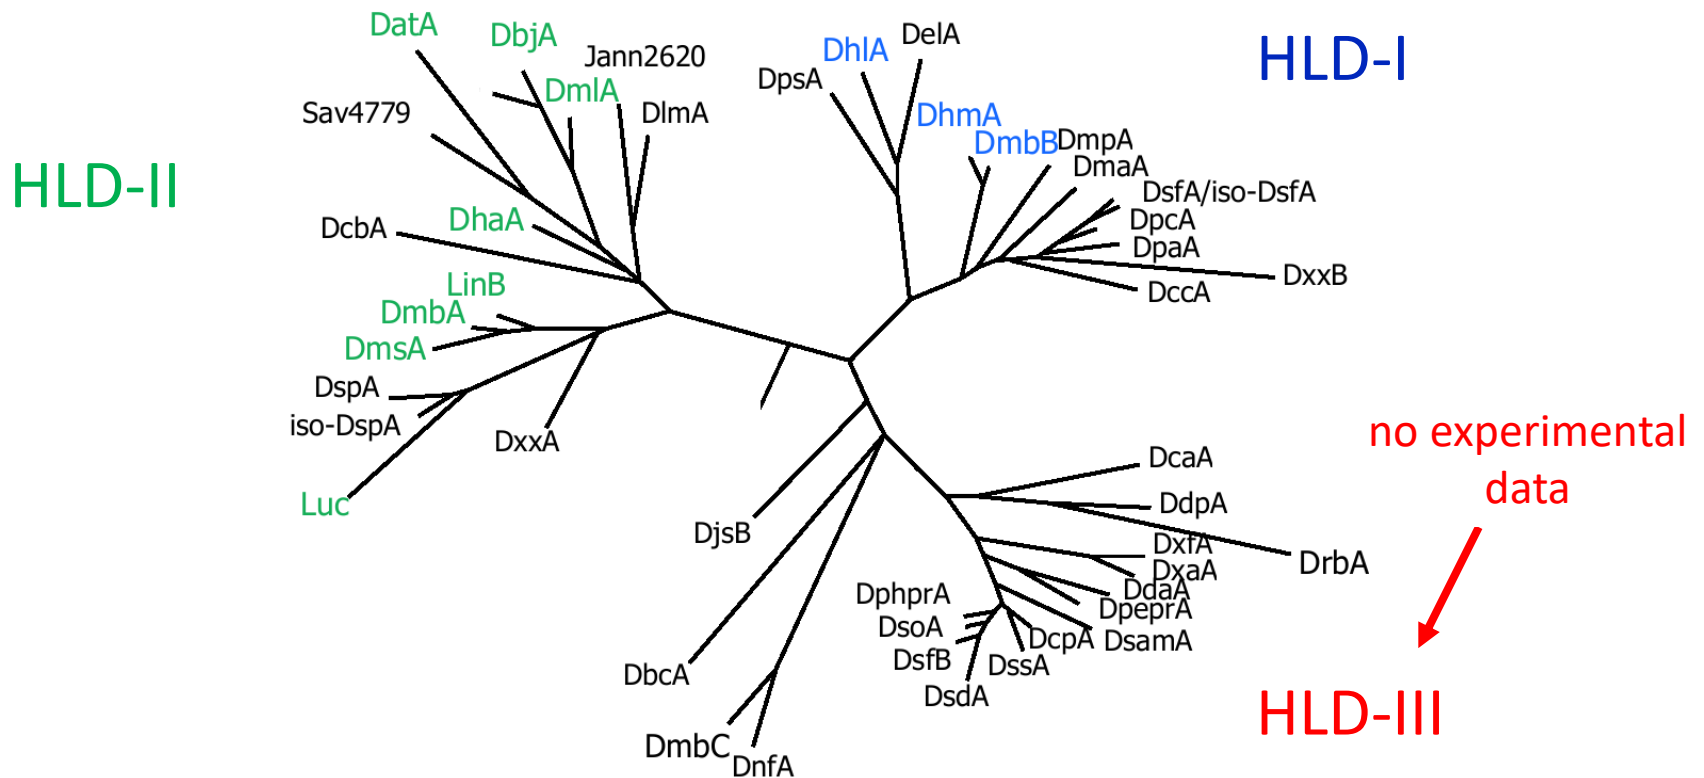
HLD-II

DatA
DbjA
Jann2620
DmlA
DlmA
Sav4779
DcbA
DhaA
LinB
DmbA
DmsA
DspA
iso-DspA
DxxA
Luc

HLD-I

DhlA
DelA
DpsA
DhmA
DmbB
DmpA
DmaA
DsfA/iso-DsfA
DpcA
DpaA
DxxB
DccA

no experimental data

HLD-III

DcaA
DdpA
DxfA
DxaA
DrbA
DdaA
DpeprA
DphprA
DsoA
DsfB
DcpA
DsamA
DssA
DsdA
DjsB
DbcA
DmbC
DnfA